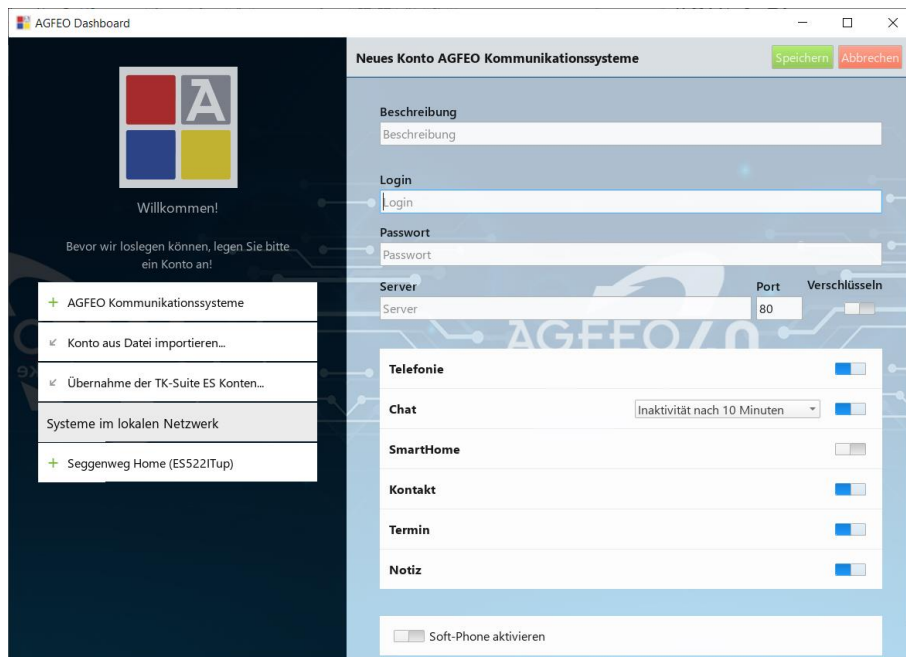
AGFEO Dashboard

Willkommen!

Bevor wir loslegen können, legen Sie bitte ein Konto an!

+ AGFEO Kommunikationssysteme

Konto aus Datei importieren...

Übernahme der TK-Suite ES Konten...

Systeme im lokalen Netzwerk

+ Seggenweg Home (ES522ITup)

Neues Konto AGFEO Kommunikationssysteme

Speichern Abbrechen

Beschreibung

Beschreibung

Login

Login

Passwort

Passwort

Server

Server

Port

80

Verschlüsseln

Telefonie

Chat

Inaktivität nach 10 Minuten

SmartHome

Kontakt

Termin

Notiz

Soft-Phone aktivieren